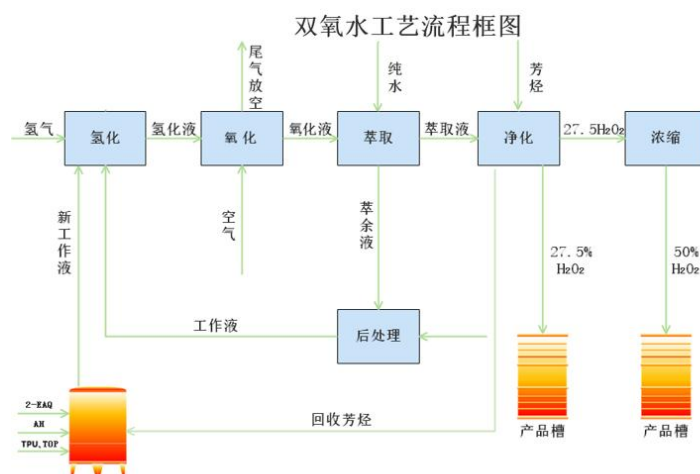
双氧水工艺流程框图

氢气

氢化

氢化液

氧化

尾气放空

氧化液

纯水

萃取

萃取液

芳烃

净化

27.5H₂O₂

浓缩

新工作液

空气

萃余液

27.5% H₂O₂

50% H₂O₂

工作液

后处理

产品槽

产品槽

2-EAQ

AH

TPU,TOP

回收芳烃